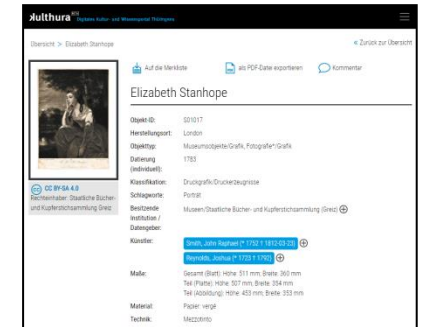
kulthura Digitales Kultur- und Wissensportal Thüringen

Übersicht > Elizabeth Stanhope

« Zurück zur Übersicht

Auf die Merkliste

als PDF-Datei exportieren

Kommentar

Elizabeth Stanhope

| | |
|---|---|
| Objekt-ID: | G01017 |
| Herstellungsort: | London |
| Objekttyp: | Museumsobjekte/Grafik, Fotografie*/Grafik |
| Datierung (individuell): | 1783 |
| Klassifikation: | Druckgrafik/Druckerzeugnisse |
| Schlagworte: | Porträt |
| Besitzende Institution / Datengeber: | Museen/Staatliche Bücher- und Kupferstichsammlung (Greiz) ⊕ |
| Künstler: | Smith, John Raphael (* 1752 † 1812-03-23) ⊕ Reynolds, Joshua (* 1723 † 1792) ⊕ |
| Maße: | Gesamt (Blatt): Höhe: 511 mm; Breite: 360 mm Teil (Platte): Höhe: 507 mm; Breite: 354 mm Teil (Abbildung): Höhe: 453 mm; Breite: 353 mm |
| Material: | Papier, vergé |
| Technik: | Mezzotinto |

CC BY-SA 4.0
Rechteinhaber: Staatliche Bücher- und Kupferstichsammlung Greiz